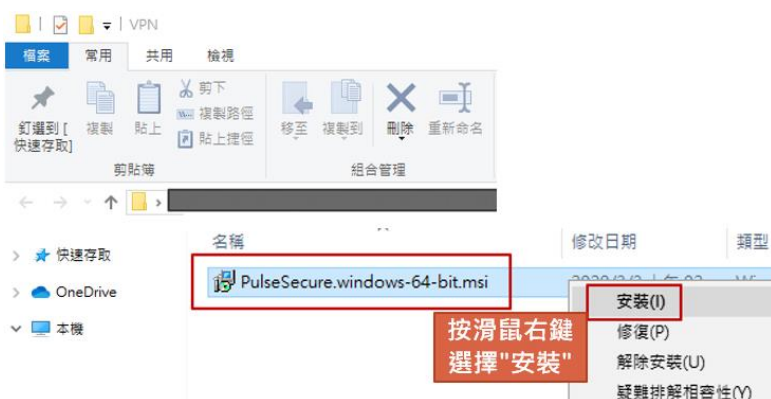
VPN

檔案 常用 共用 檢視

釘選到[快速存取] 複製 貼上 剪下 複製路徑 貼上捷徑

剪貼簿

移至 複製到 刪除 重新命名

組合管理

名稱 修改日期 類型

快速存取

OneDrive

本機

PulseSecure.windows-64-bit.msi

2020/3/2 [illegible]

安裝(I)

修復(P)

解除安裝(U)

疑難排解相容性(Y)

按滑鼠右鍵選擇"安裝"